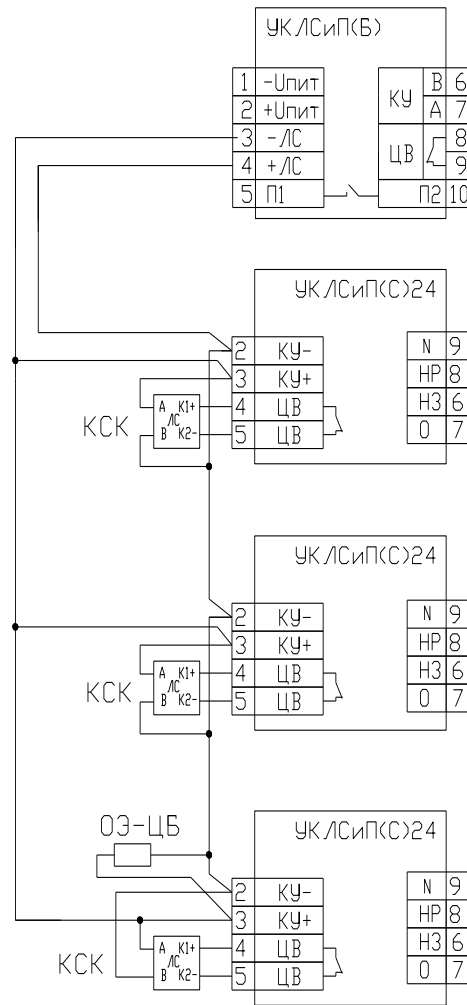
УК/ЛСиП(Б)

1 -Uпит
2 +Uпит
3 -ЛС
4 +ЛС
5 П1

КУ В 6
А 7
ЦВ 8
9
П2 10

УК/ЛСиП(С)24

2 КУ-
3 КУ+
4 ЦВ
5 ЦВ

N 9
НР 8
НЗ 6
О 7

КСК
A K1+
ЛС
B K2-

УК/ЛСиП(С)24

2 КУ-
3 КУ+
4 ЦВ
5 ЦВ

N 9
НР 8
НЗ 6
О 7

КСК
A K1+
ЛС
B K2-

ОЭ-ЦБ

УК/ЛСиП(С)24

2 КУ-
3 КУ+
4 ЦВ
5 ЦВ

N 9
НР 8
НЗ 6
О 7

КСК
A K1+
ЛС
B K2-